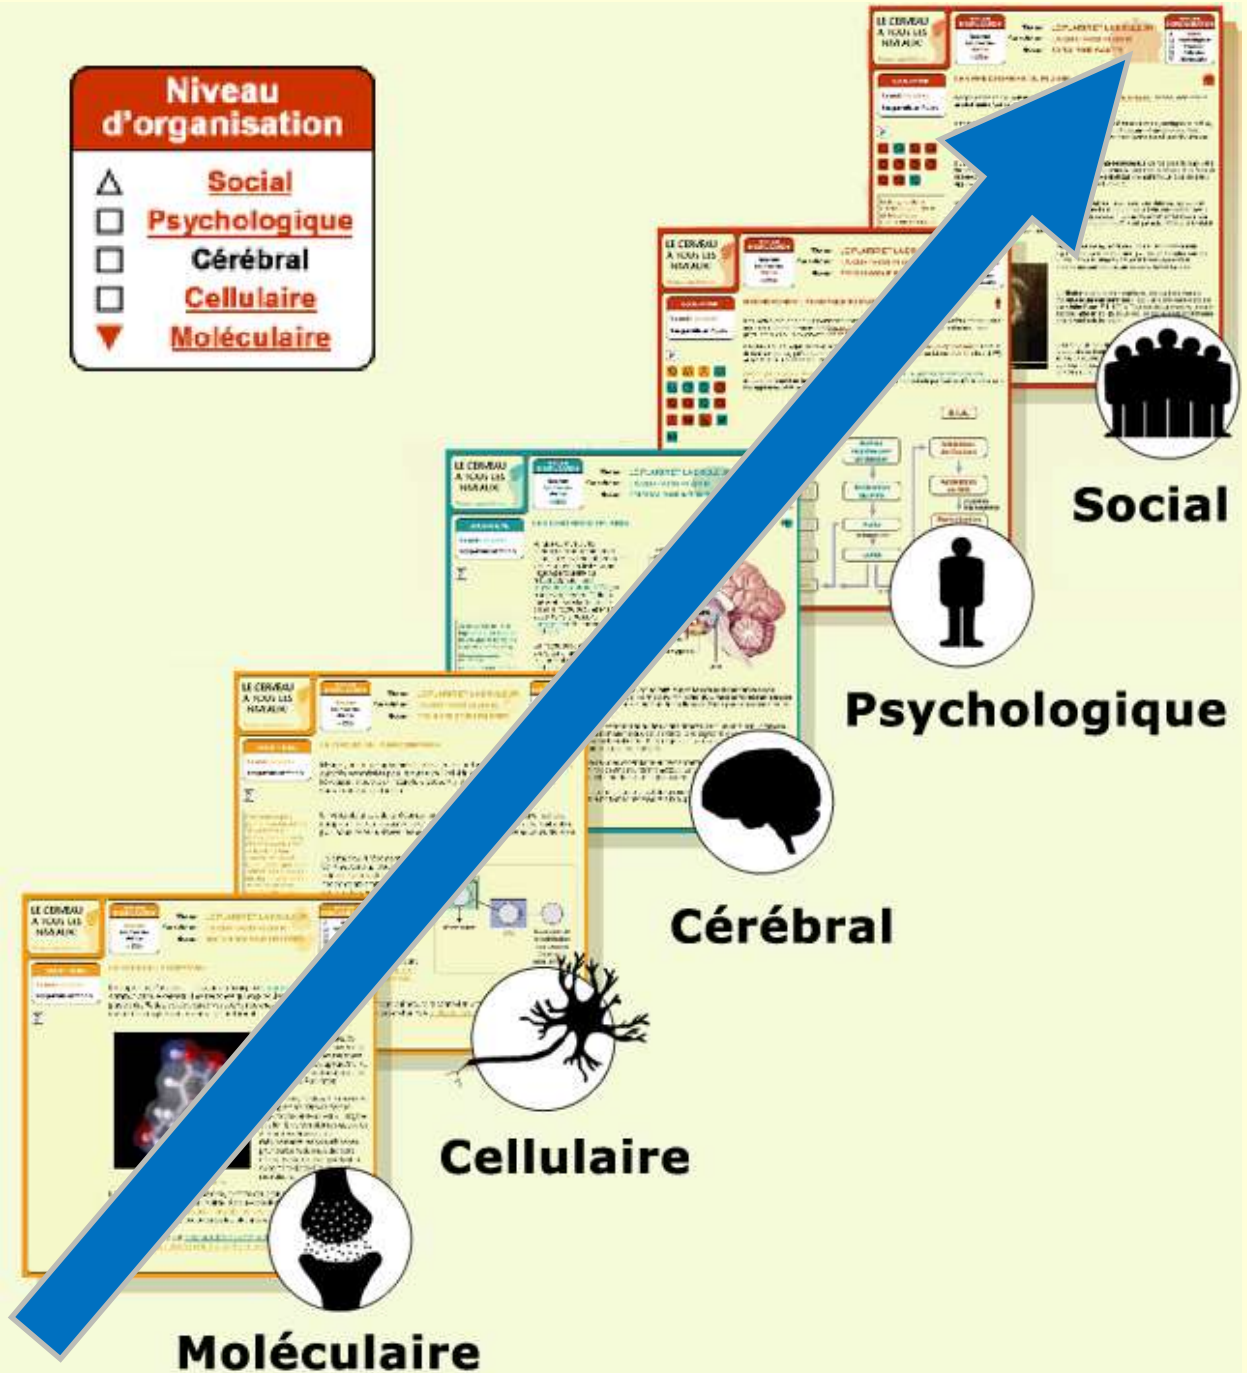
Niveau d'organisation

Social
Psychologique
Cérébral
Cellulaire
Moléculaire

LE CERVEAU À TOUS LES NIVEAUX

LE CERVEAU À TOUS LES NIVEAUX

LE CERVEAU À TOUS LES NIVEAUX

LE CERVEAU À TOUS LES NIVEAUX

LE CERVEAU À TOUS LES NIVEAUX

Social

Psychologique

Cérébral

Cellulaire

Moléculaire